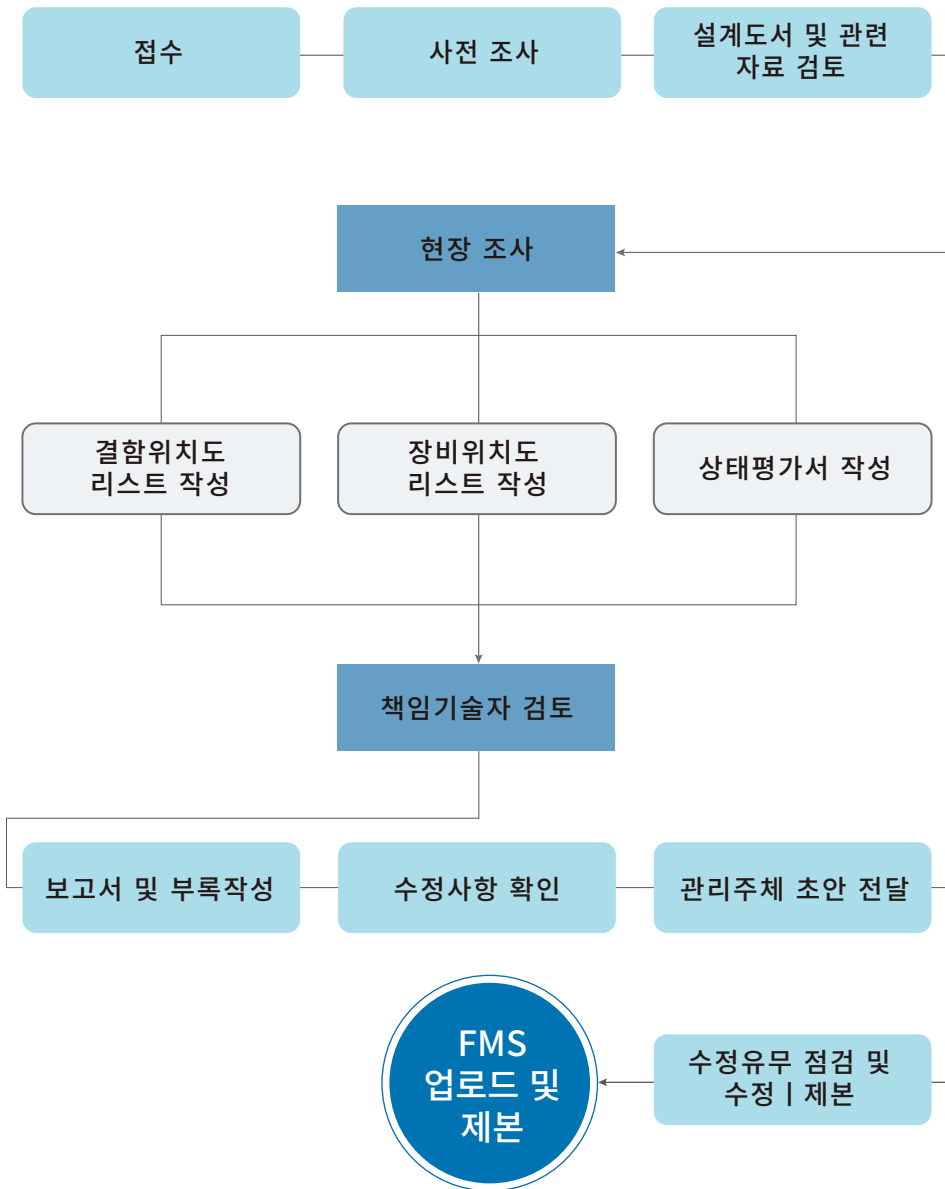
접수

사전 조사

설계도서 및 관련 자료 검토

현장 조사

결함위치도 리스트 작성

장비위치도 리스트 작성

상태평가서 작성

책임기술자 검토

보고서 및 부록작성

수정사항 확인

관리주체 초안 전달

FMS 업로드 및 제본

수정유무 점검 및 수정 I 제본